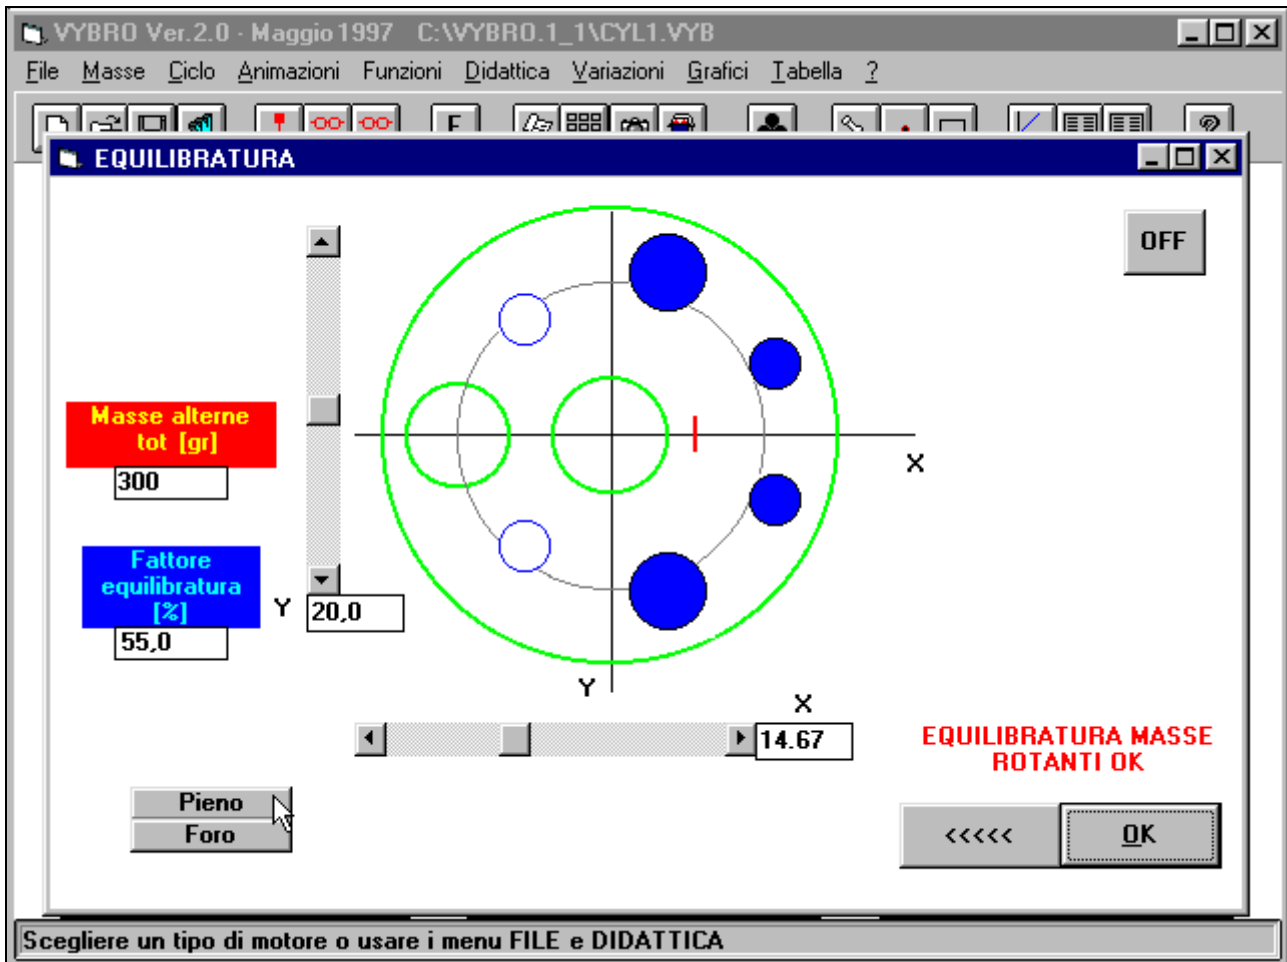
VYBRO Ver.2.0 - Maggio 1997 C:\VYBRO.1_1\CYL1.VYB

File Masse Ciclo Animazioni Funzioni Didattica Variazioni Grafici Tabella ?

F

EQUILIBRATURA

OFF

Masse alterne tot [gr]

300

Fattore equilibratura [%]

55,0

Y 20,0

X

Y

X

14.67

EQUILIBRATURA MASSE ROTANTI OK

Pieno

Foro

<<<<<

OK

Scegliere un tipo di motore o usare i menu FILE e DIDATTICA